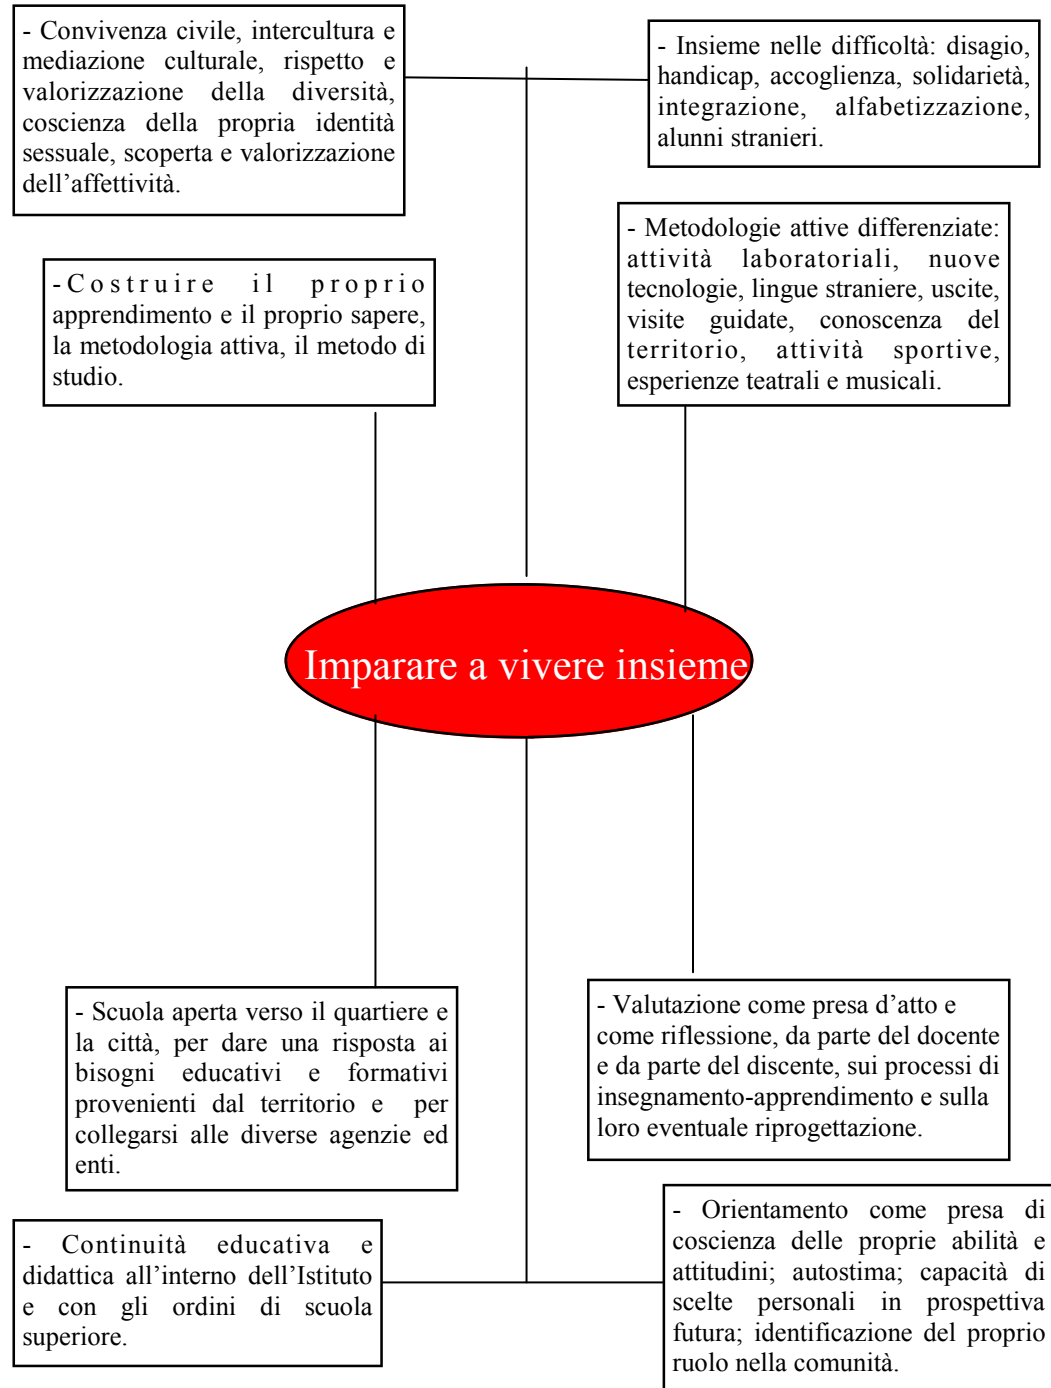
- Convivenza civile, intercultura e mediazione culturale, rispetto e valorizzazione della diversità, coscienza della propria identità sessuale, scoperta e valorizzazione dell'affettività.

- Insieme nelle difficoltà: disagio, handicap, accoglienza, solidarietà, integrazione, alfabetizzazione, alunni stranieri.

- Costruire il proprio apprendimento e il proprio sapere, la metodologia attiva, il metodo di studio.

- Metodologie attive differenziate: attività laboratoriali, nuove tecnologie, lingue straniere, uscite, visite guidate, conoscenza del territorio, attività sportive, esperienze teatrali e musicali.

Imparare a vivere insieme

- Scuola aperta verso il quartiere e la città, per dare una risposta ai bisogni educativi e formativi provenienti dal territorio e per collegarsi alle diverse agenzie ed enti.

- Valutazione come presa d'atto e come riflessione, da parte del docente e da parte del discente, sui processi di insegnamento-apprendimento e sulla loro eventuale riprogettazione.

- Continuità educativa e didattica all'interno dell'Istituto e con gli ordini di scuola superiore.

- Orientamento come presa di coscienza delle proprie abilità e attitudini; autostima; capacità di scelte personali in prospettiva futura; identificazione del proprio ruolo nella comunità.